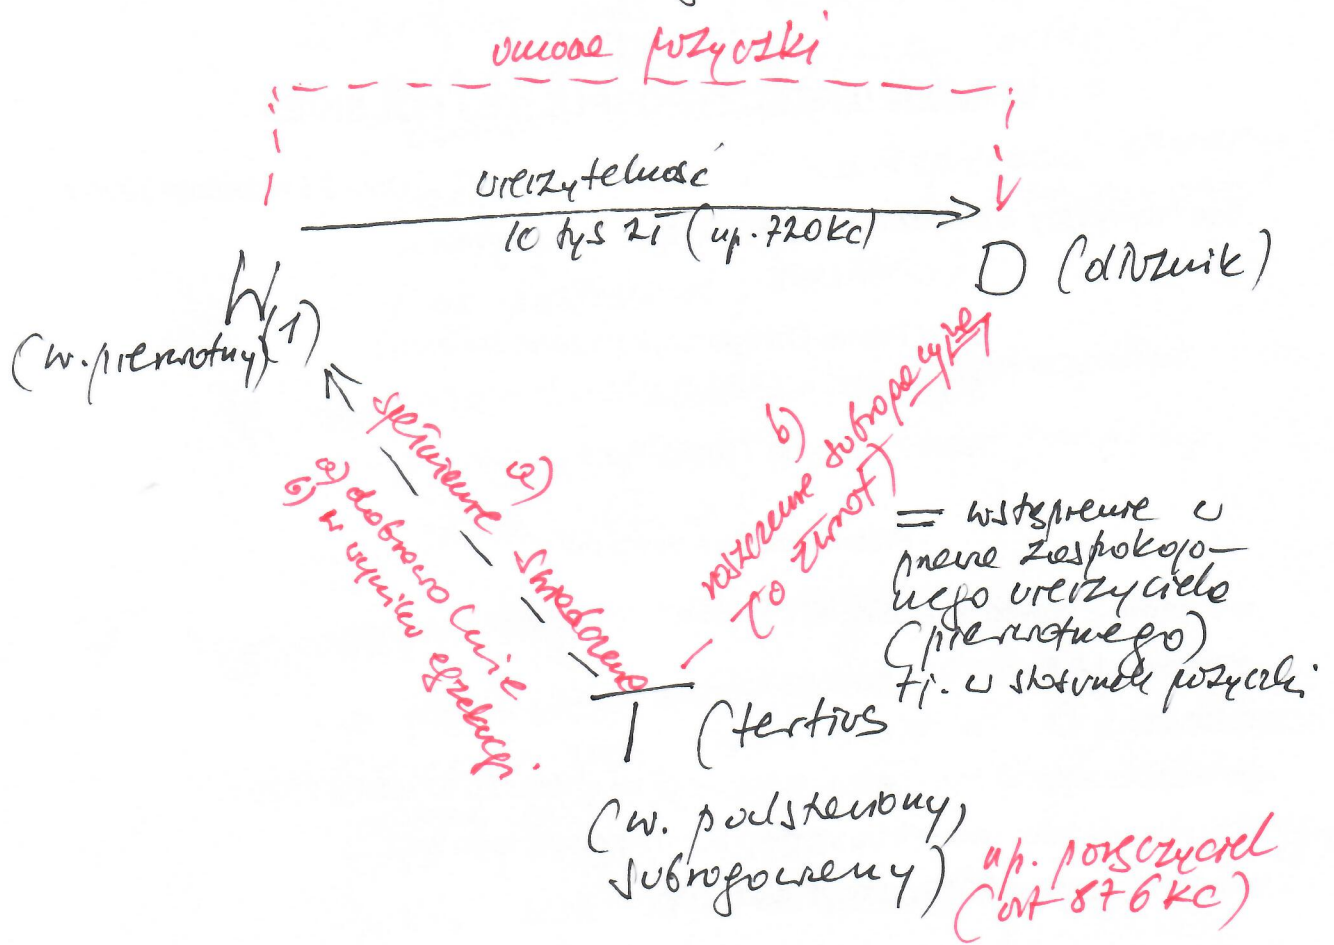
umowa pożyczki

wierzytelność
10 tys zł (np. 720kc)

W(1)
(w. pierwotny)

D (dłużnik)

a)
spełnienie świadczenia
a) dobrowolnie
b) w wyniku egzekucji

b)
roszczenie subrogacyjne
(to zwrot)

= wstąpienie w prawa zaspokojonego wierzyciela (pierwotnego) tj. w stosunek pożyczki

T (tertius
(w. podstawiony, subrogowany)

np. poręczyciel
(art 876 kc)